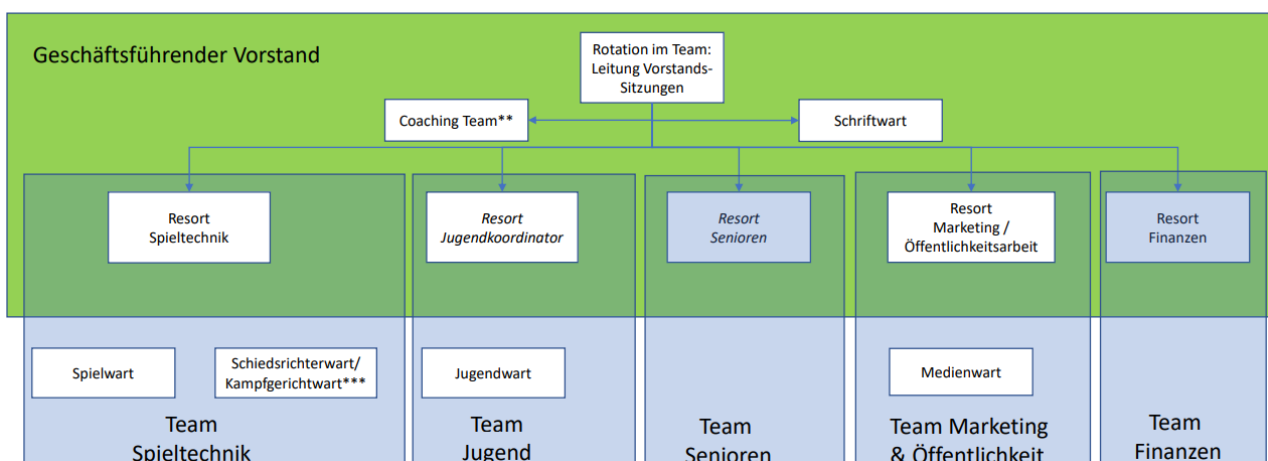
Geschäftsführender Vorstand

Rotation im Team: Leitung Vorstands-Sitzungen

Coaching Team**

Schriftwart

Resort Spieltechnik

*Resort Jugendkoordinator*

*Resort Senioren*

Resort Marketing / Öffentlichkeitsarbeit

Resort Finanzen

Spielwart

Schiedsrichterwart/ Kampfgerichtwart***

Team Spieltechnik

Jugendwart

Team Jugend

Team Senioren

Medienwart

Team Marketing & Öffentlichkeit

Team Finanzen